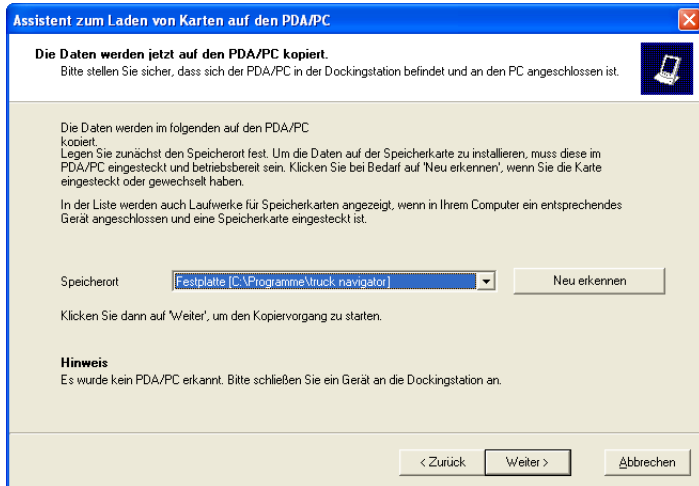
Assistent zum Laden von Karten auf den PDA/PC

Die Daten werden jetzt auf den PDA/PC kopiert.
Bitte stellen Sie sicher, dass sich der PDA/PC in der Dockingstation befindet und an den PC angeschlossen ist.

Die Daten werden im folgenden auf den PDA/PC kopiert.
Legen Sie zunächst den Speicherort fest. Um die Daten auf der Speicherkarte zu installieren, muss diese im PDA/PC eingesteckt und betriebsbereit sein. Klicken Sie bei Bedarf auf 'Neu erkennen', wenn Sie die Karte eingesteckt oder gewechselt haben.

In der Liste werden auch Laufwerke für Speicherkarten angezeigt, wenn in Ihrem Computer ein entsprechendes Gerät angeschlossen und eine Speicherkarte eingesteckt ist.

Speicherort Festplatte [C:\Programme\truck navigator] Neu erkennen

Klicken Sie dann auf 'Weiter', um den Kopiervorgang zu starten.

Hinweis
Es wurde kein PDA/PC erkannt. Bitte schließen Sie ein Gerät an die Dockingstation an.

< Zurück Weiter > Abbrechen